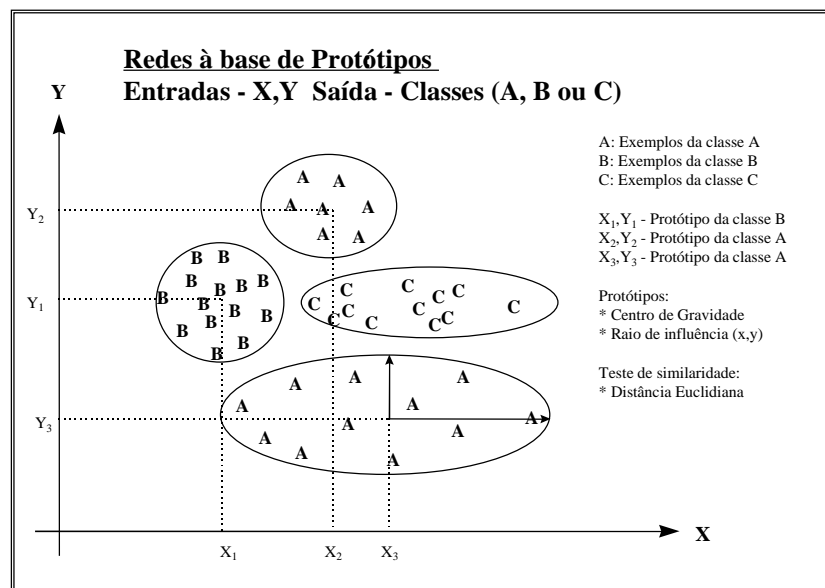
Redes à base de Protótipos

Entradas - X,Y Saída - Classes (A, B ou C)

Y

A: Exemplos da classe A
B: Exemplos da classe B
C: Exemplos da classe C

$X_1,Y_1$ - Protótipo da classe B
$X_2,Y_2$ - Protótipo da classe A
$X_3,Y_3$ - Protótipo da classe A

Protótipos:
* Centro de Gravidade
* Raio de influência (x,y)

Teste de similaridade:
* Distância Euclidiana

A A A A A A A

B B B B B B B B B B B B B B B B

C C C C C C C C C C C C

A A A A A A A A A A

$Y_2$
$Y_1$
$Y_3$

$X_1$ $X_2$ $X_3$

X